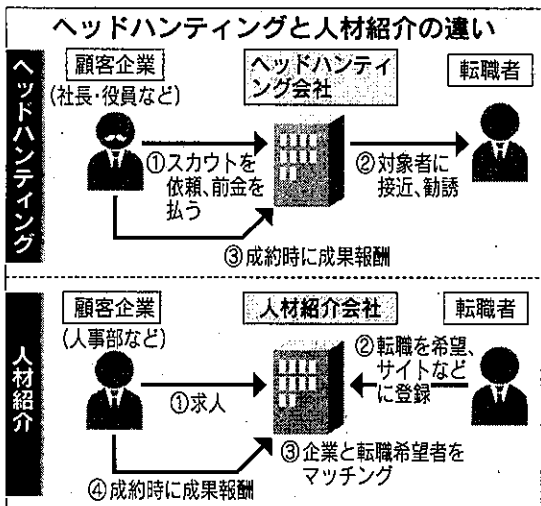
ヘッドハンティングと人材紹介の違い

ヘッドハンティング

顧客企業
(社長・役員など)

ヘッドハンティング会社

転職者

①スカウトを依頼、前金を払う

②対象者に接近、勧誘

③成約時に成果報酬

人材紹介

顧客企業
(人事部など)

人材紹介会社

転職者

①求人

②転職を希望、サイトなどに登録

③企業と転職希望者をマッチング

④成約時に成果報酬